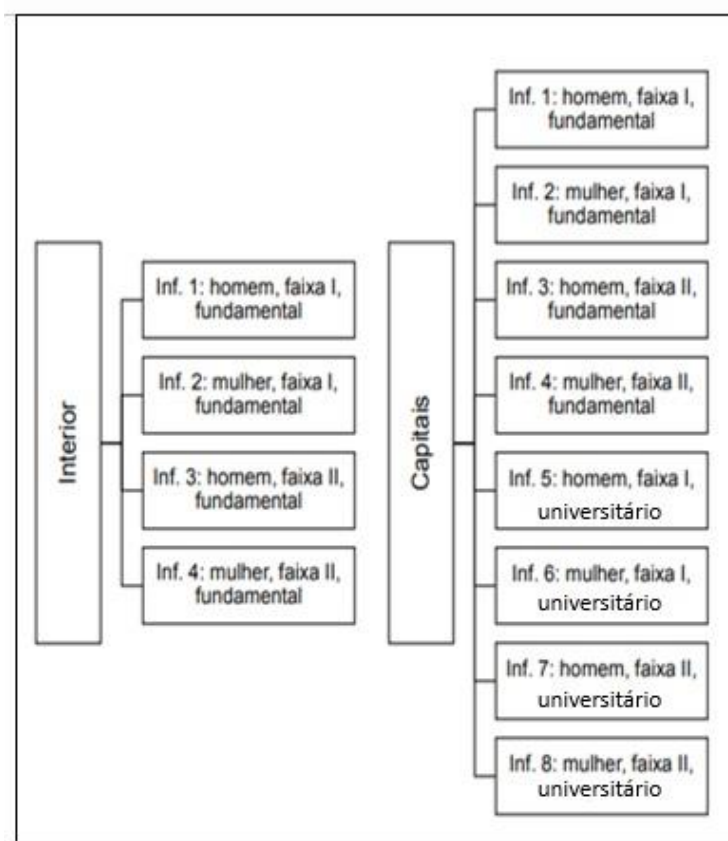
Interior

Inf. 1: homem, faixa I, fundamental

Inf. 2: mulher, faixa I, fundamental

Inf. 3: homem, faixa II, fundamental

Inf. 4: mulher, faixa II, fundamental

Capitais

Inf. 1: homem, faixa I, fundamental

Inf. 2: mulher, faixa I, fundamental

Inf. 3: homem, faixa II, fundamental

Inf. 4: mulher, faixa II, fundamental

Inf. 5: homem, faixa I, universitário

Inf. 6: mulher, faixa I, universitário

Inf. 7: homem, faixa II, universitário

Inf. 8: mulher, faixa II, universitário